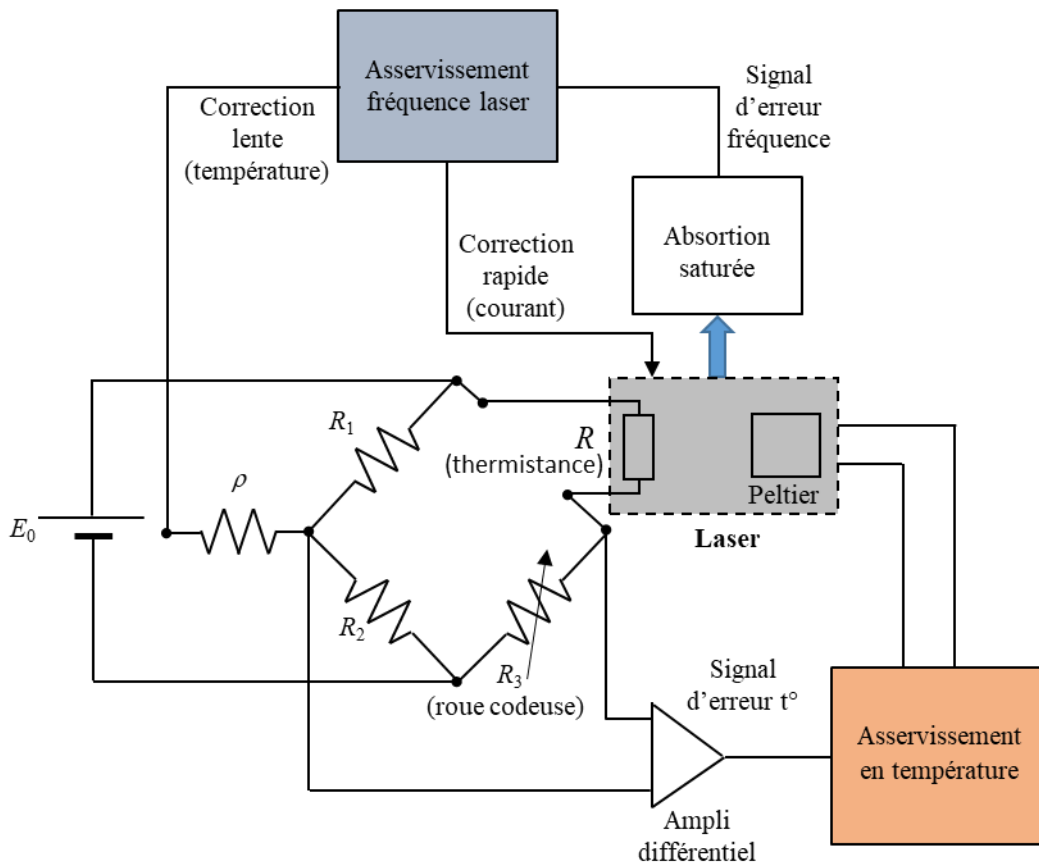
Asservissement fréquence laser

Correction lente (température)

Signal d'erreur fréquence

Correction rapide (courant)

Absorption saturée

$R_1$

$R$ (thermistance)

$\rho$

$E_0$

Peltier

Laser

$R_2$

$R_3$ (roue codeuse)

Signal d'erreur t°

Asservissement en température

Ampli différentiel